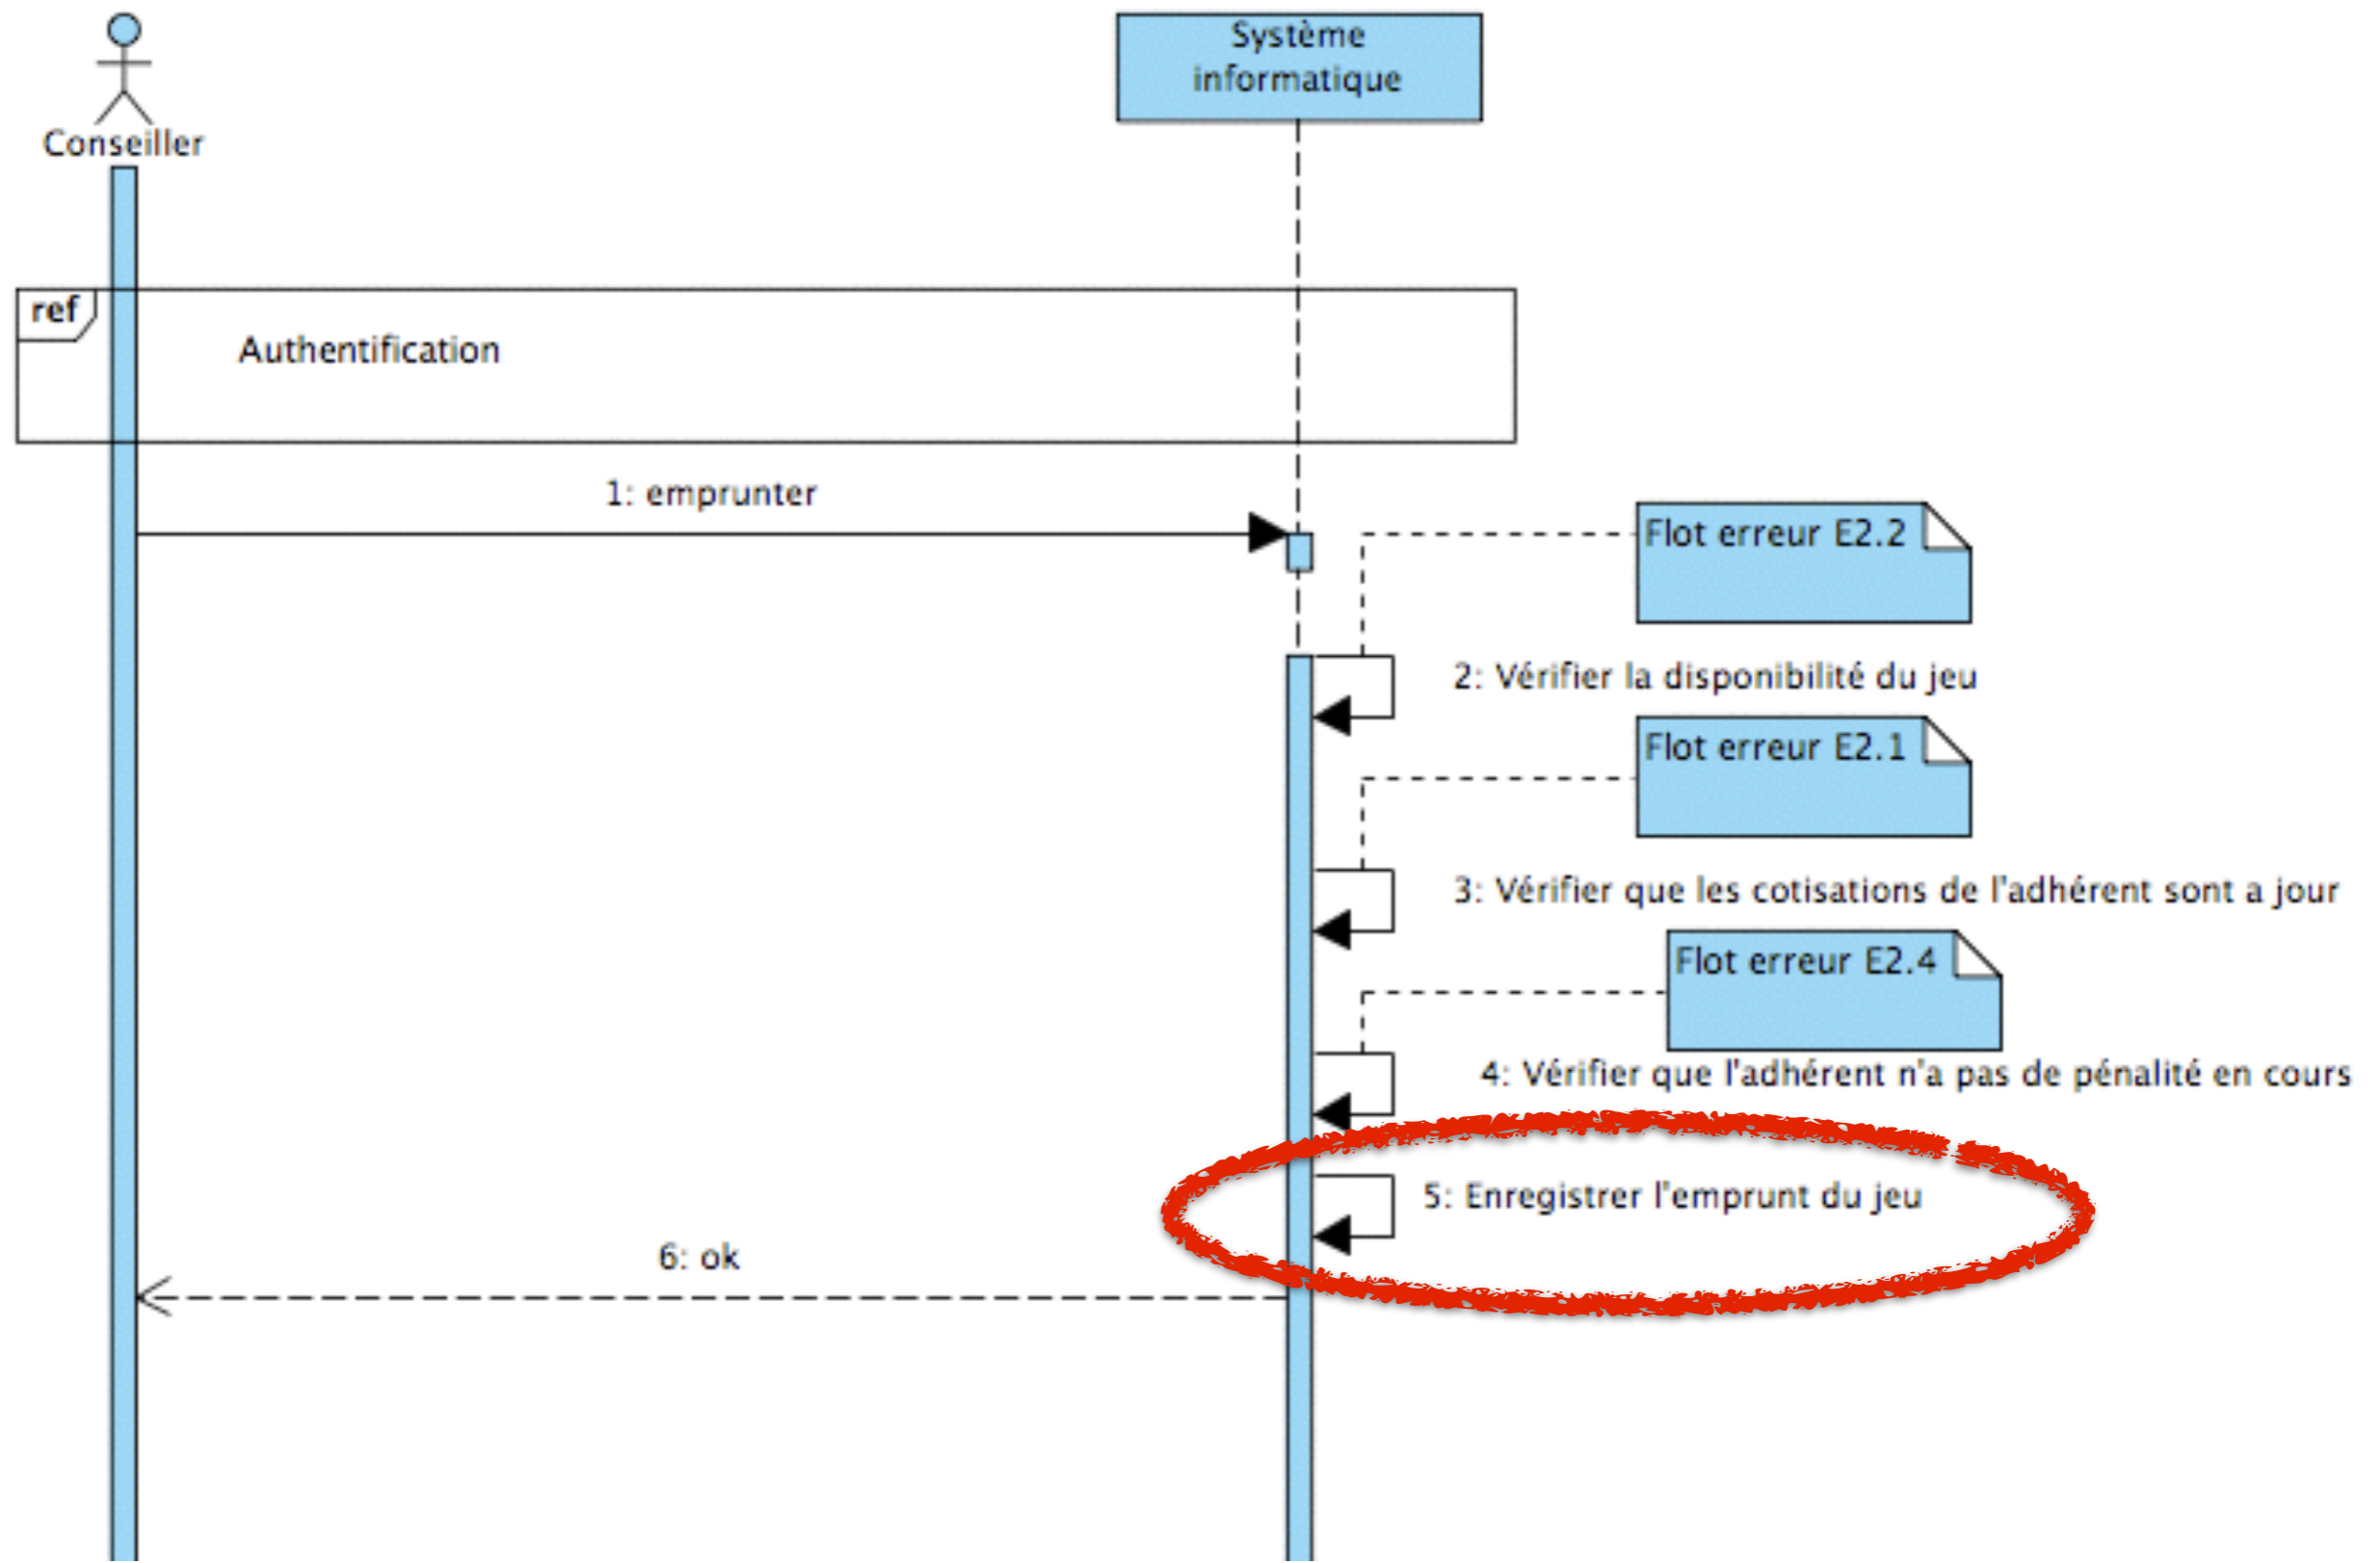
Conseiller

Système informatique

ref

Authentification

1: emprunter

Flot erreur E2.2

2: Vérifier la disponibilité du jeu

Flot erreur E2.1

3: Vérifier que les cotisations de l'adhérent sont a jour

Flot erreur E2.4

4: Vérifier que l'adhérent n'a pas de pénalité en cours

5: Enregistrer l'emprunt du jeu

6: ok